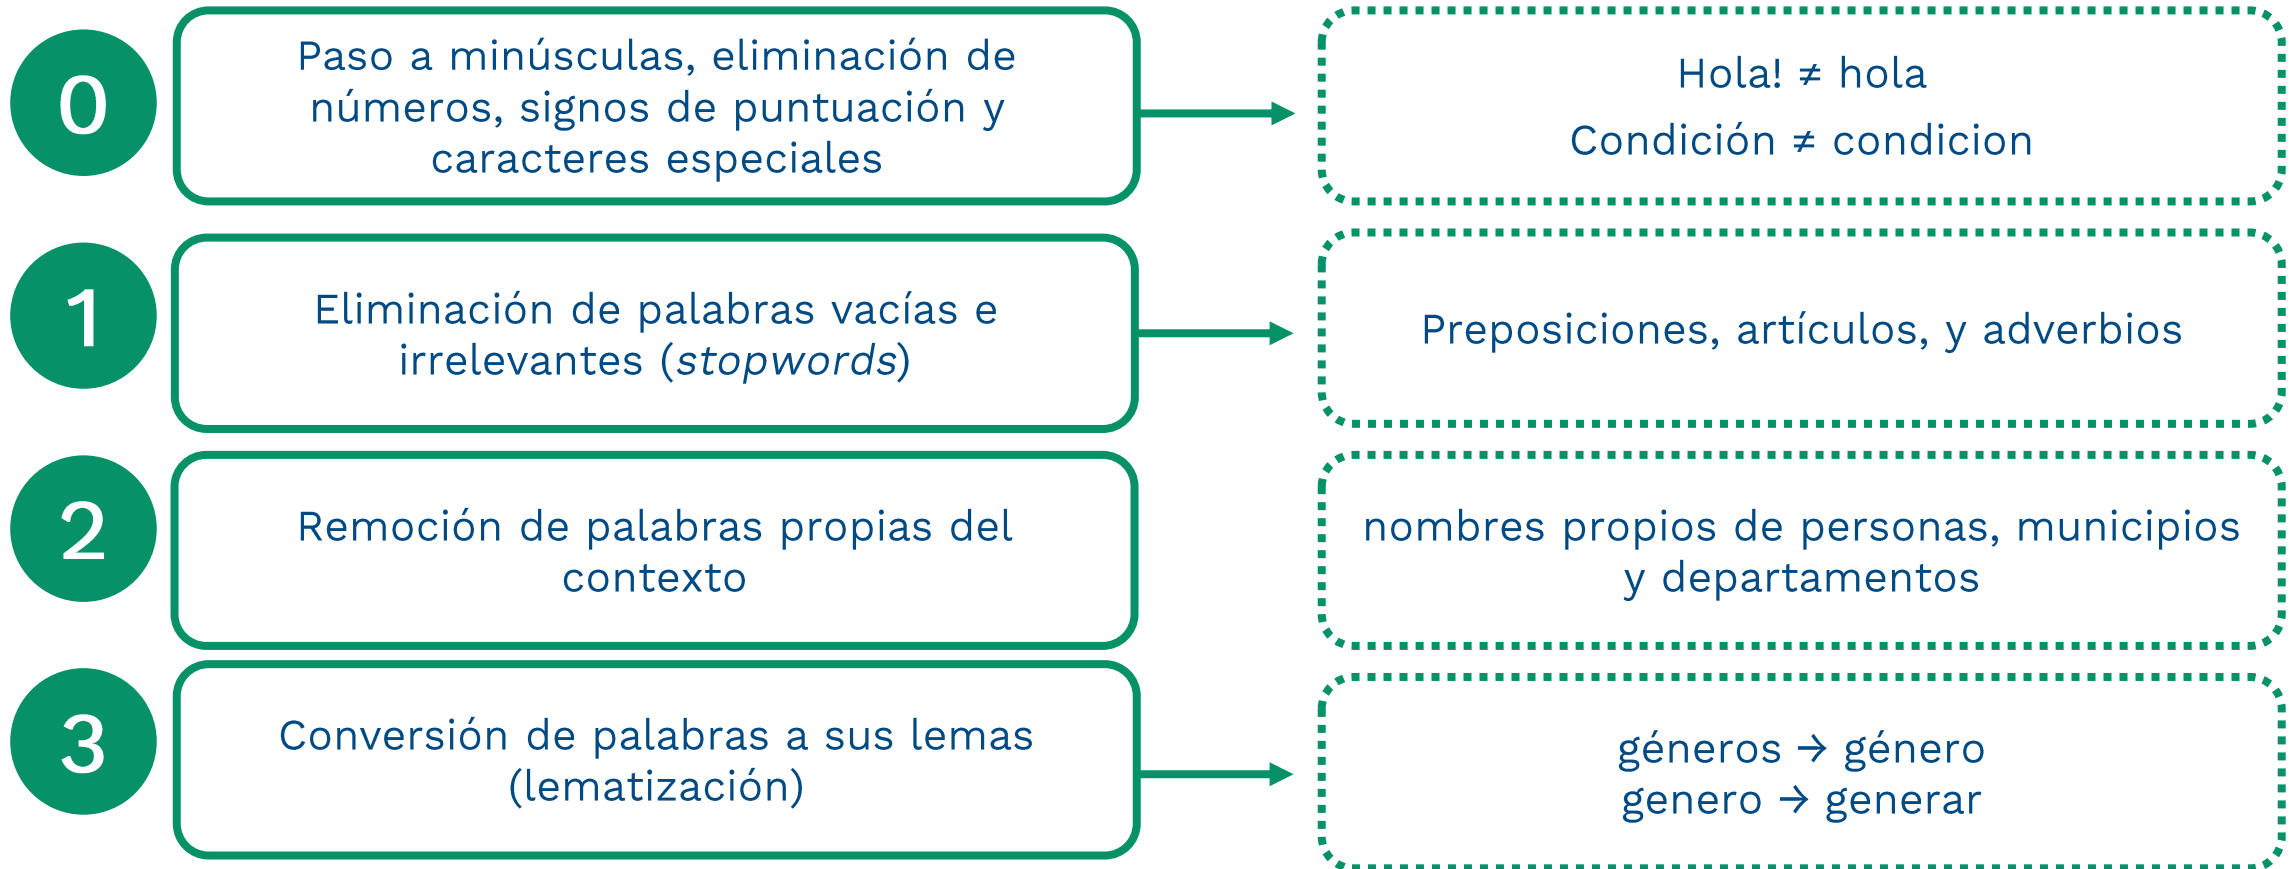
0

Paso a minúsculas, eliminación de números, signos de puntuación y caracteres especiales

Hola! ≠ hola
Condición ≠ condicion

1

Eliminación de palabras vacías e irrelevantes (*stopwords*)

Preposiciones, artículos, y adverbios

2

Remoción de palabras propias del contexto

nombres propios de personas, municipios y departamentos

3

Conversión de palabras a sus lemas (lematización)

géneros → género
genero → generar